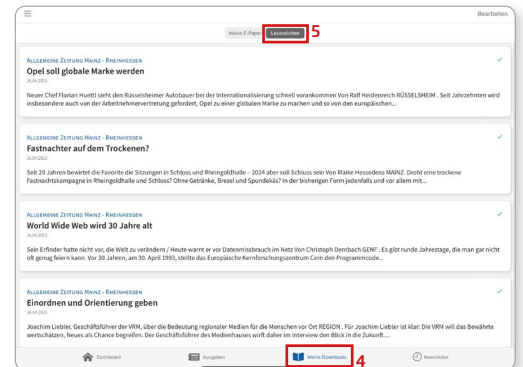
Bearbeiten

Meine E-Paper | Leseansicht 5

Allgemeine Zeitung Mainz - Rheinhessen
Opel soll globale Marke werden
26.04.2023
Neuer Chef Florian Huettl sieht den Rüsselsheimer Autobauer bei der Internationalisierung schnell vorankommen Von Ralf Heidenreich RÜSSELSHEIM . Seit Jahrzehnten wird insbesondere auch von der Arbeitnehmervertretung gefordert, Opel zu einer globalen Marke zu machen und so von den europäischen...

Allgemeine Zeitung Mainz - Rheinhessen
Fastnachter auf dem Trockenen?
26.04.2023
Seit 28 Jahren bewirtet die Favorite die Sitzungen in Schloss und Rheingoldhalle – 2024 aber soll Schluss sein Von Maike Hessedenz MAINZ. Droht eine trockene Fastnachtskampagne in Rheingoldhalle und Schloss? Ohne Getränke, Brezel und Spundekäs? In der bisherigen Form jedenfalls und vor allem mit...

Allgemeine Zeitung Mainz - Rheinhessen
World Wide Web wird 30 Jahre alt
26.04.2023
Sein Erfinder hatte nicht vor, die Welt zu verändern / Heute warnt er vor Datenmissbrauch im Netz Von Christoph Dernbach GENF . Es gibt runde Jahrestage, die man gar nicht oft genug feiern kann. Vor 30 Jahren, am 30. April 1993, stellte das Europäische Kernforschungszentrum Cern den Programmcode...

Allgemeine Zeitung Mainz - Rheinhessen
Einordnen und Orientierung geben
26.04.2023
Joachim Liebler, Geschäftsführer der VRM, über die Bedeutung regionaler Medien für die Menschen vor Ort REGION . Für Joachim Liebler ist klar: Die VRM will das Bewährte wertschätzen, Neues als Chance begreifen. Der Geschäftsführer des Medienhauses wirft daher im Interview den Blick in die Zukunft...

Dashboard | Ausgaben | Meine Downloads 4 | Newsticker